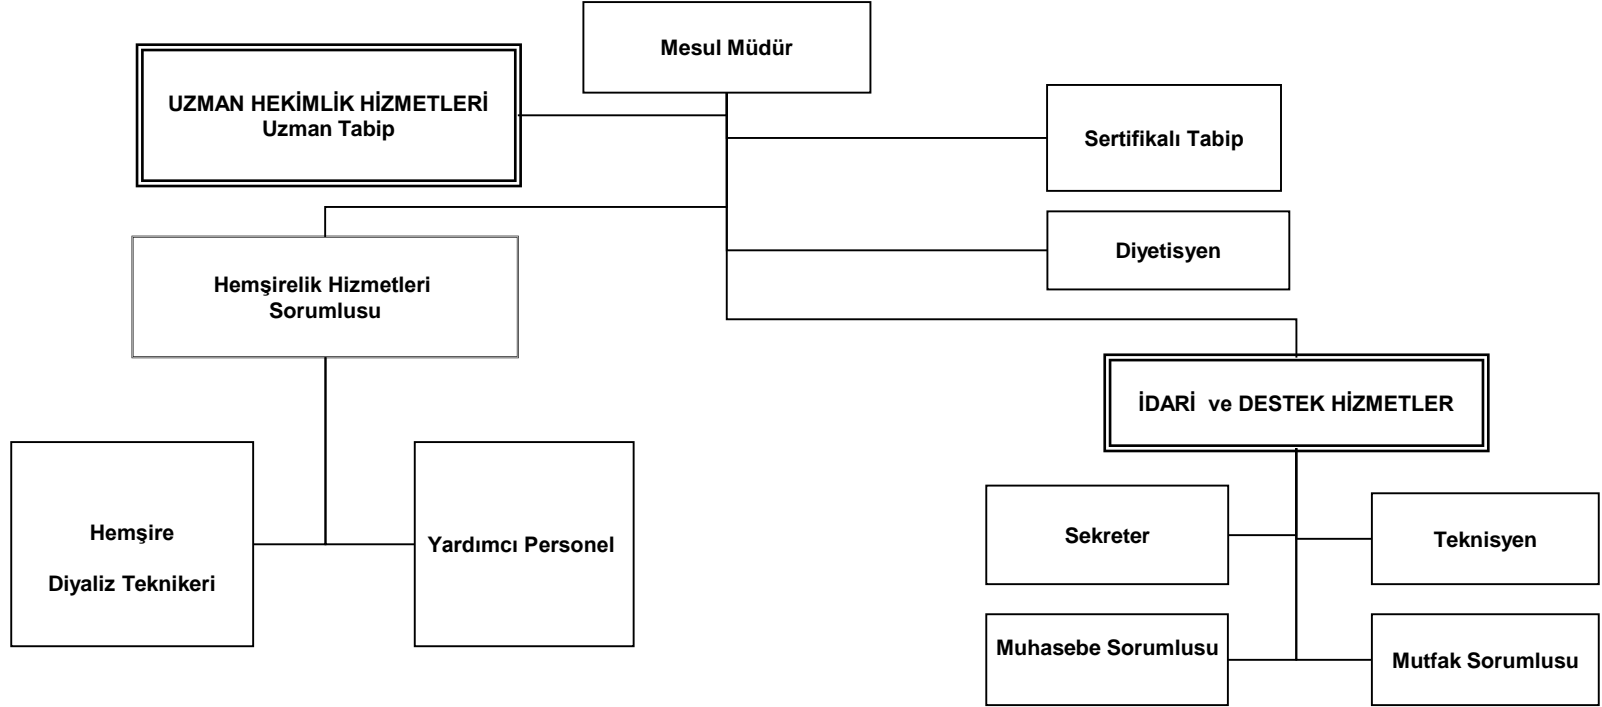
Mesul Müdür

UZMAN HEKİMLİK HİZMETLERİ
Uzman Tabip

Sertifikalı Tabip

Diyetisyen

Hemşirelik Hizmetleri Sorumlusu

İDARİ ve DESTEK HİZMETLER

Hemşire

Diyaliz Teknikeri

Yardımcı Personel

Sekreter

Teknisyen

Muhasebe Sorumlusu

Mutfak Sorumlusu